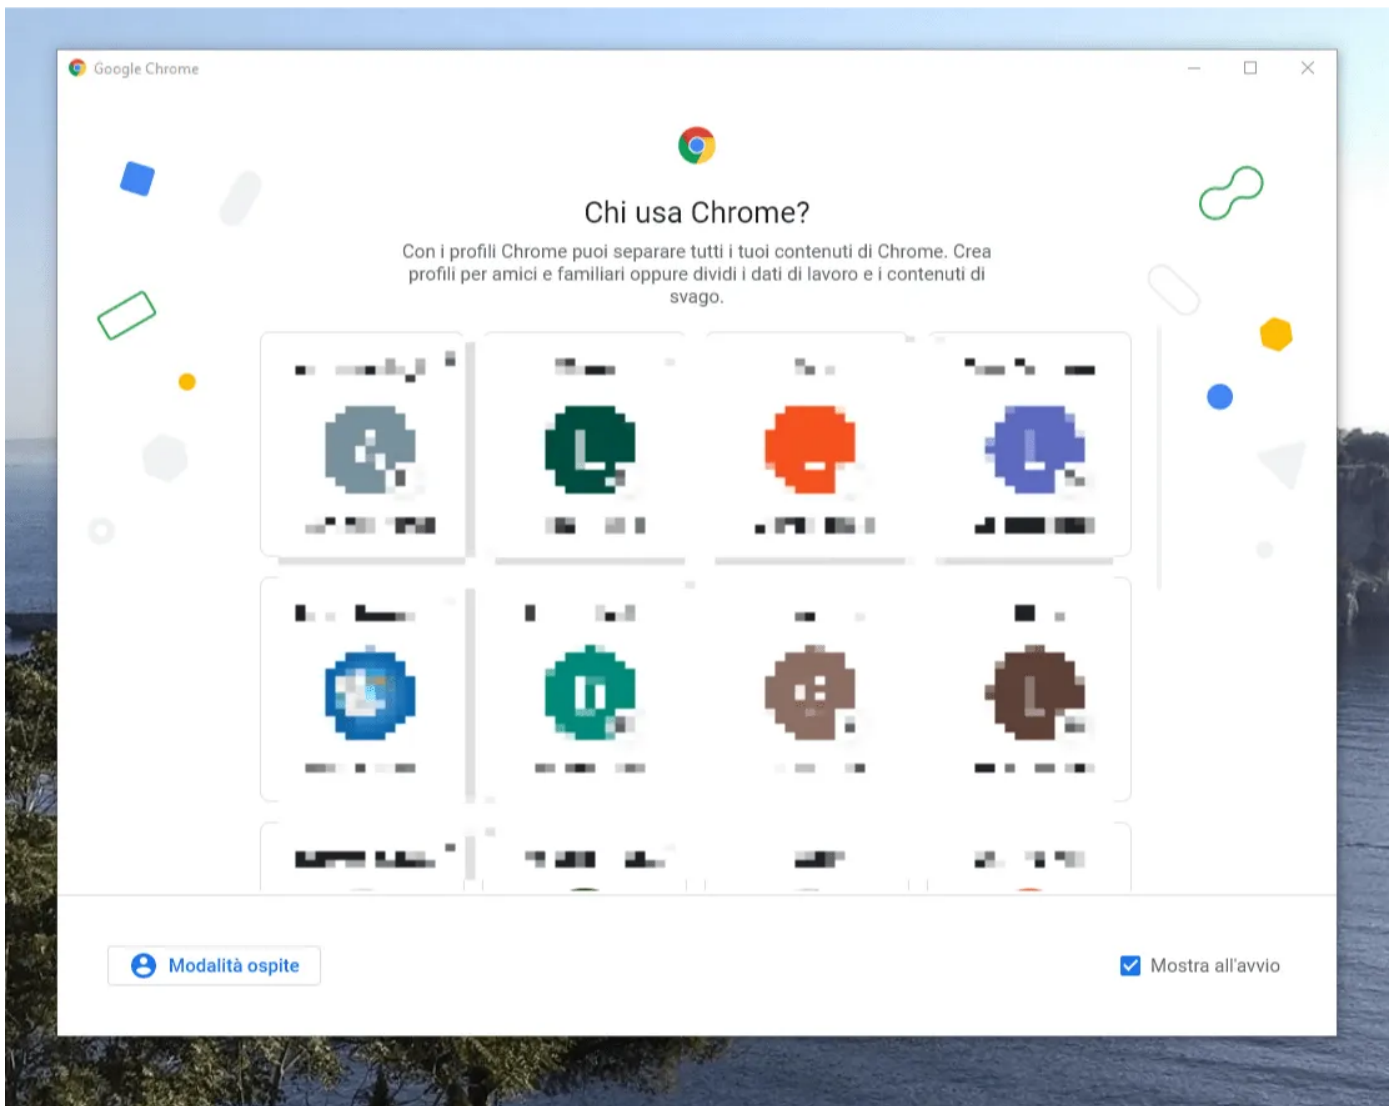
Google Chrome

Chi usa Chrome?

Con i profili Chrome puoi separare tutti i tuoi contenuti di Chrome. Crea profili per amici e familiari oppure dividi i dati di lavoro e i contenuti di svago.

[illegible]

Modalità ospite

Mostra all'avvio